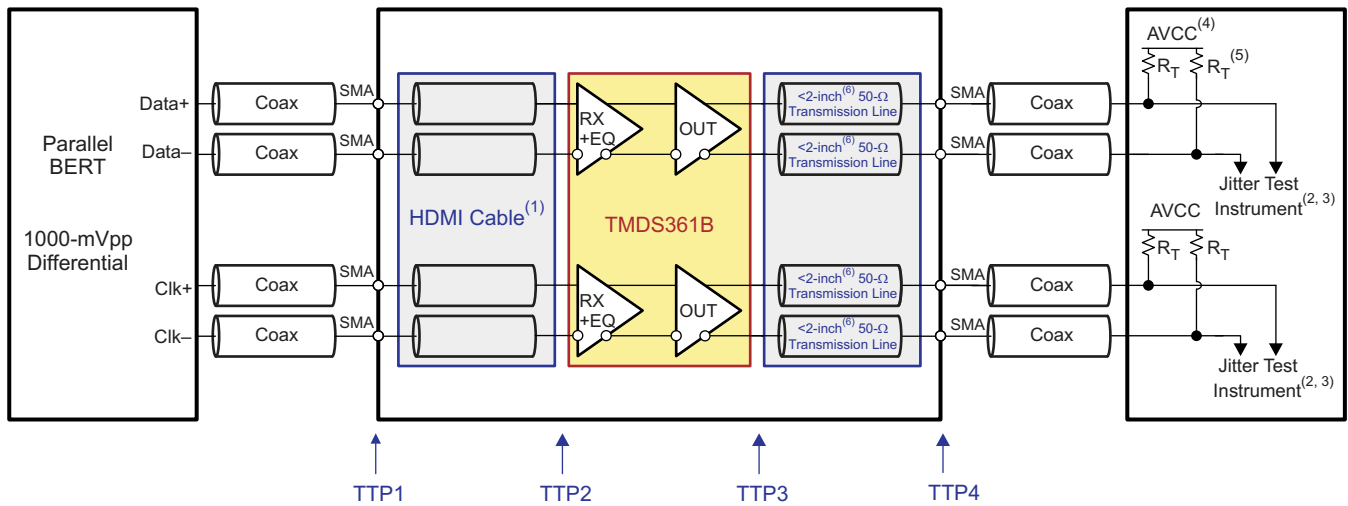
Parallel BERT

1000-mVpp Differential

Data+
Data–
Clk+
Clk–

Coax
Coax
Coax
Coax

SMA
SMA
SMA
SMA

HDMI Cable$^{(1)}$

RX +EQ
OUT
RX +EQ
OUT

TMDS361B

<2-inch$^{(6)}$ 50-Ω Transmission Line
<2-inch$^{(6)}$ 50-Ω Transmission Line
<2-inch$^{(6)}$ 50-Ω Transmission Line
<2-inch$^{(6)}$ 50-Ω Transmission Line

SMA
SMA
SMA
SMA

Coax
Coax
Coax
Coax

AVCC$^{(4)}$
$R_T$ $R_T^{(5)}$
Jitter Test Instrument$^{(2, 3)}$

AVCC
$R_T$ $R_T$
Jitter Test Instrument$^{(2, 3)}$

TTP1
TTP2
TTP3
TTP4